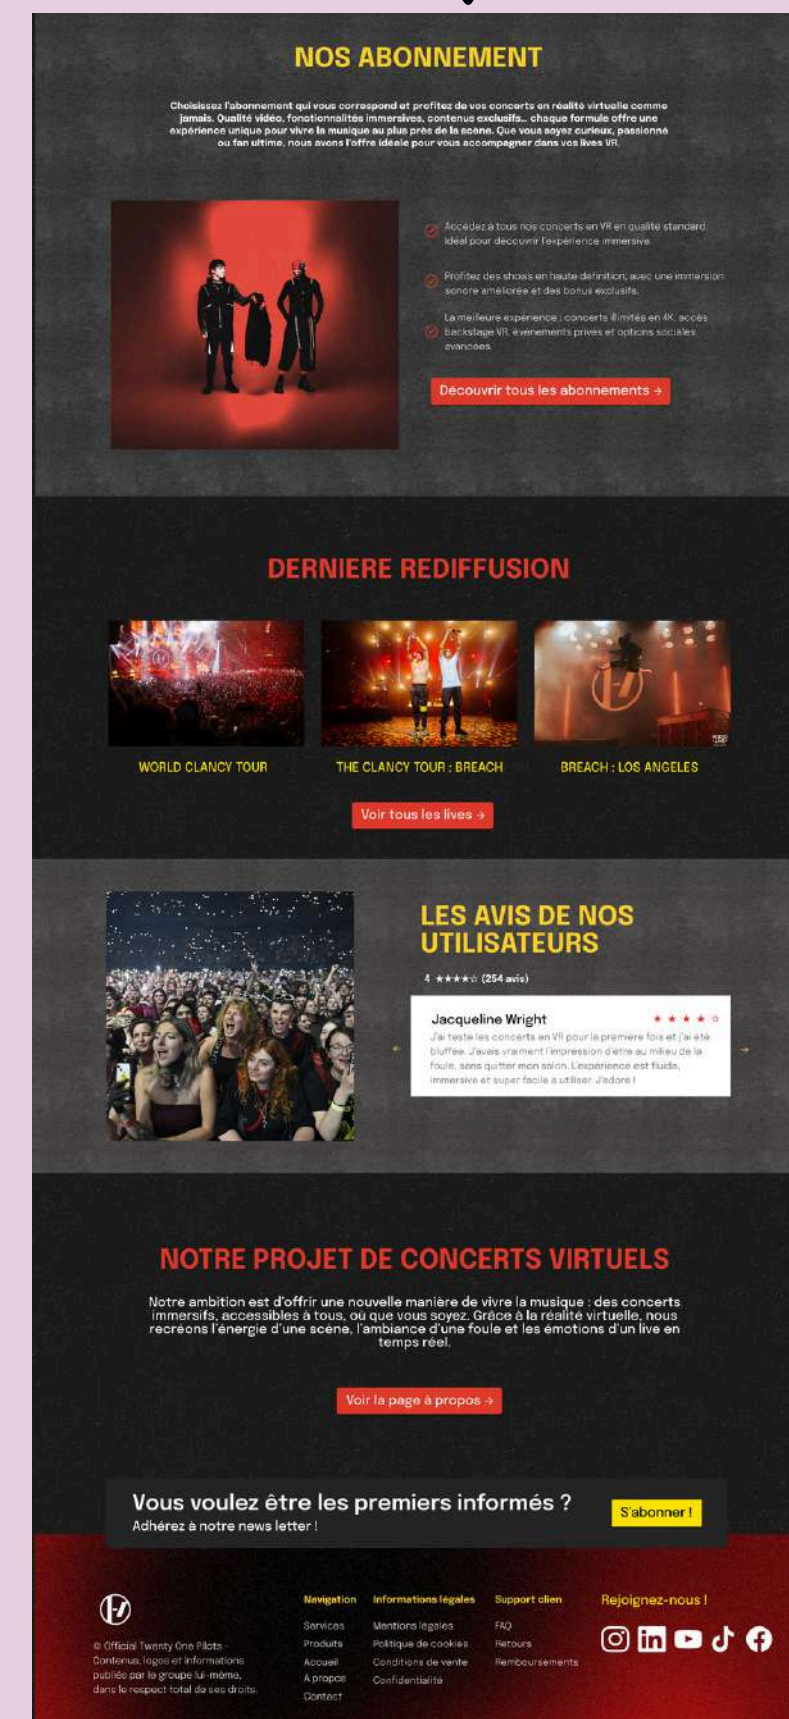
NOS ABONNEMENT

Choisissez l'abonnement qui vous correspond et profitez de vos concerts en réalité virtuelle comme jamais. Qualité vidéo, fonctionnalités immersives, contenus exclusifs.. chaque formule offre une expérience unique pour vivre la musique au plus près de la scène. Que vous soyez curieux, passionné ou fan ultime, nous avons l'offre idéale pour vous accompagner dans vos lives VR.

Accédez à tous nos concerts en VR en qualité standard. Idéal pour découvrir l'expérience immersive.

Profitez des shows en haute définition, avec une immersion sonore améliorée et des bonus exclusifs.

La meilleure expérience : concerts illimités en 4K, accès backstage VR, événements privés et options sociales avancées.

Découvrir tous les abonnements →

DERNIERE REDIFFUSION

WORLD CLANCY TOUR

THE CLANCY TOUR : BREACH

BREACH : LOS ANGELES

Voir tous les lives →

LES AVIS DE NOS UTILISATEURS

4 ★★★★☆ (254 avis)

Jacqueline Wright ★★★★☆
J'ai testé les concerts en VR pour la première fois et j'ai été bluffée. J'avais vraiment l'impression d'être au milieu de la foule, sans quitter mon salon. L'expérience est fluide, immersive et super facile à utiliser. J'adore !

NOTRE PROJET DE CONCERTS VIRTUELS

Notre ambition est d'offrir une nouvelle manière de vivre la musique : des concerts immersifs, accessibles à tous, où que vous soyez. Grâce à la réalité virtuelle, nous recréons l'énergie d'une scène, l'ambiance d'une foule et les émotions d'un live en temps réel.

Voir la page à propos →

Vous voulez être les premiers informés ?
Adhérez à notre news letter !

S'abonner !

© Official Twenty One Pilots - Contenus, logos et informations publiés par le groupe lui-même, dans le respect total de ses droits.

Navigation
Services
Produits
Accueil
A propos
Contact

Informations légales
Mentions légales
Politique de cookies
Conditions de vente
Confidentialité

Support clien
FAQ
Retours
Remboursements

Rejoignez-nous !